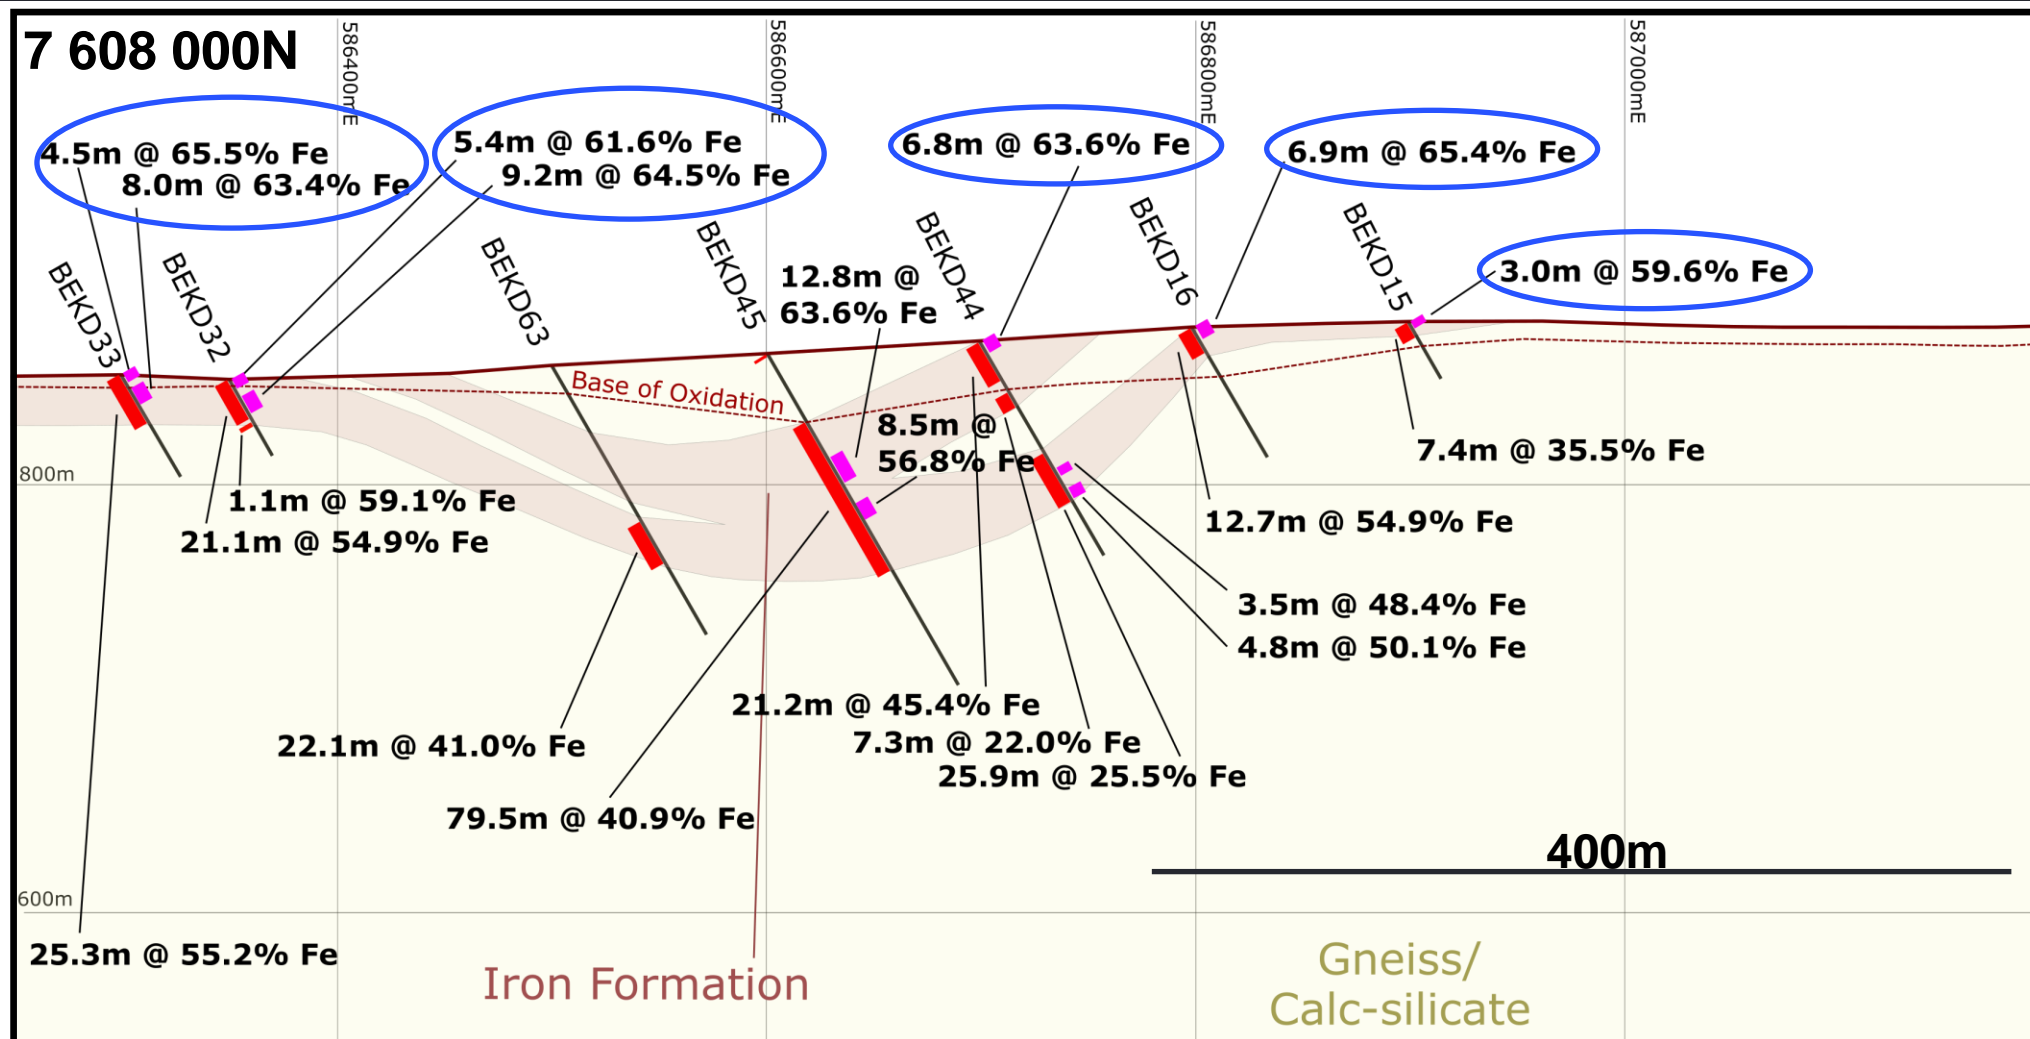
7 608 000N

586400mE

586600mE

586800mE

587000mE

4.5m @ 65.5% Fe
8.0m @ 63.4% Fe

5.4m @ 61.6% Fe
9.2m @ 64.5% Fe

6.8m @ 63.6% Fe

6.9m @ 65.4% Fe

3.0m @ 59.6% Fe

BEKD33

BEKD32

BEKD63

BEKD45

12.8m @
63.6% Fe

BEKD44

BEKD16

BEKD15

Base of Oxidation

8.5m @
56.8% Fe

7.4m @ 35.5% Fe

800m

1.1m @ 59.1% Fe

21.1m @ 54.9% Fe

12.7m @ 54.9% Fe

3.5m @ 48.4% Fe

4.8m @ 50.1% Fe

21.2m @ 45.4% Fe

7.3m @ 22.0% Fe

25.9m @ 25.5% Fe

22.1m @ 41.0% Fe

79.5m @ 40.9% Fe

400m

600m

25.3m @ 55.2% Fe

Iron Formation

Gneiss/
Calc-silicate